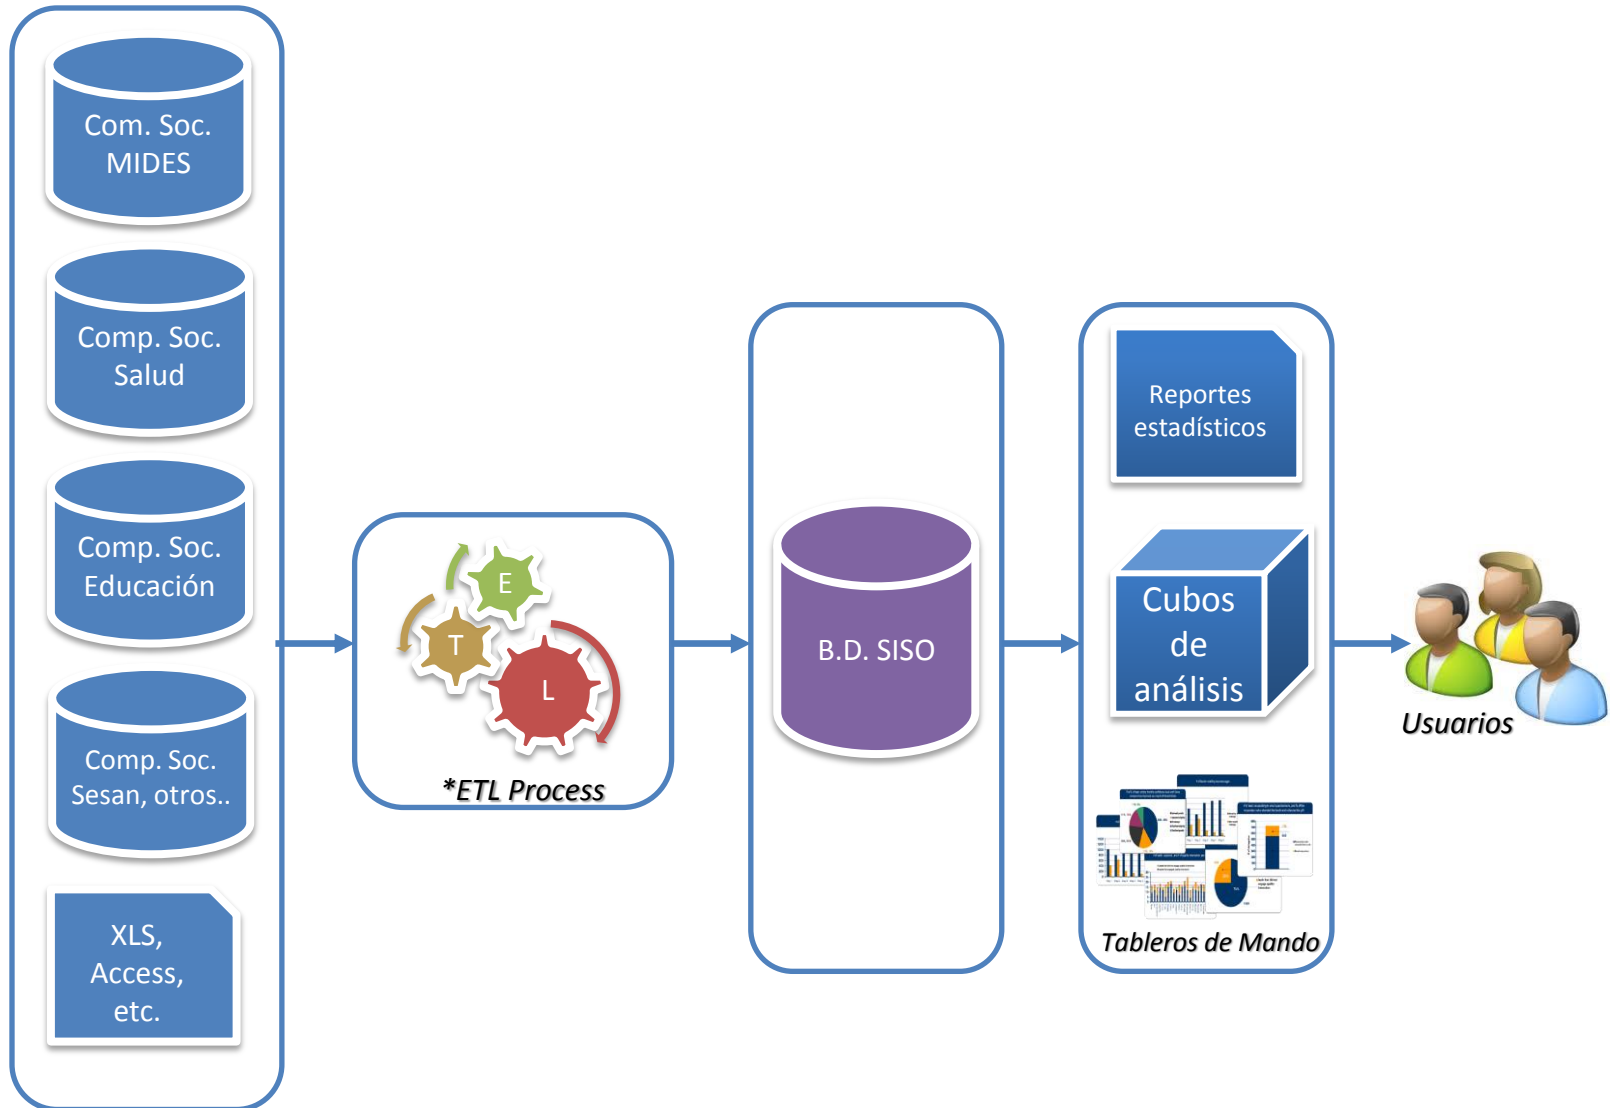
Com. Soc. MIDES

Comp. Soc. Salud

Comp. Soc. Educación

Comp. Soc. Sesan, otros..

XLS, Access, etc.

E

T

L

*ETL Process

B.D. SISO

Reportes estadísticos

Cubos de análisis

Tableros de Mando

Usuarios